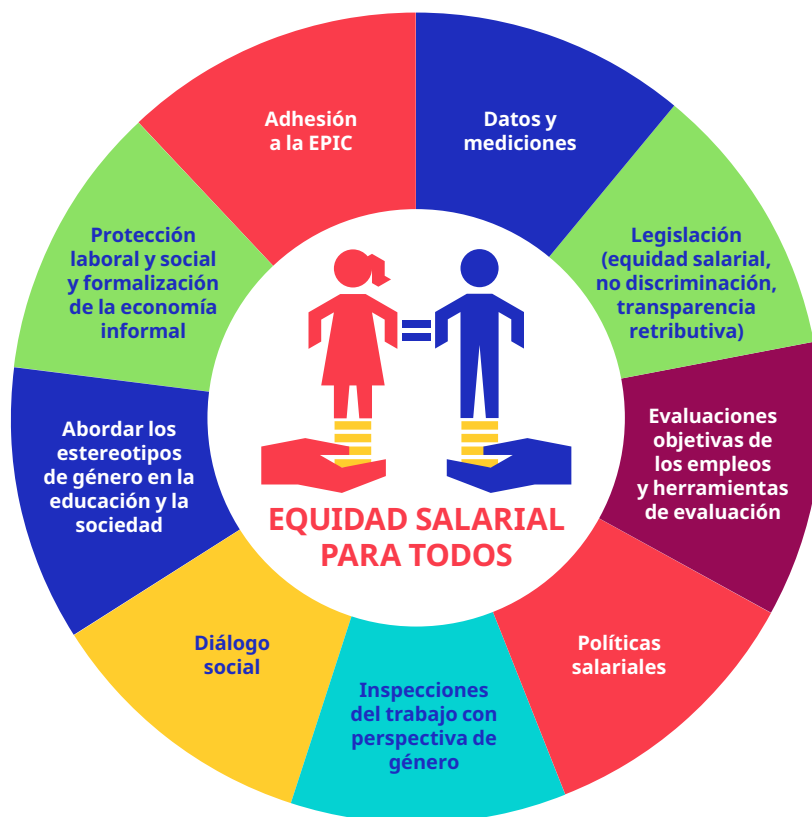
Adhesión a la EPIC

Datos y mediciones

Legislación (equidad salarial, no discriminación, transparencia retributiva)

Evaluaciones objetivas de los empleos y herramientas de evaluación

Políticas salariales

Inspecciones del trabajo con perspectiva de género

Diálogo social

Abordar los estereotipos de género en la educación y la sociedad

Protección laboral y social y formalización de la economía informal

EQUIDAD SALARIAL PARA TODOS